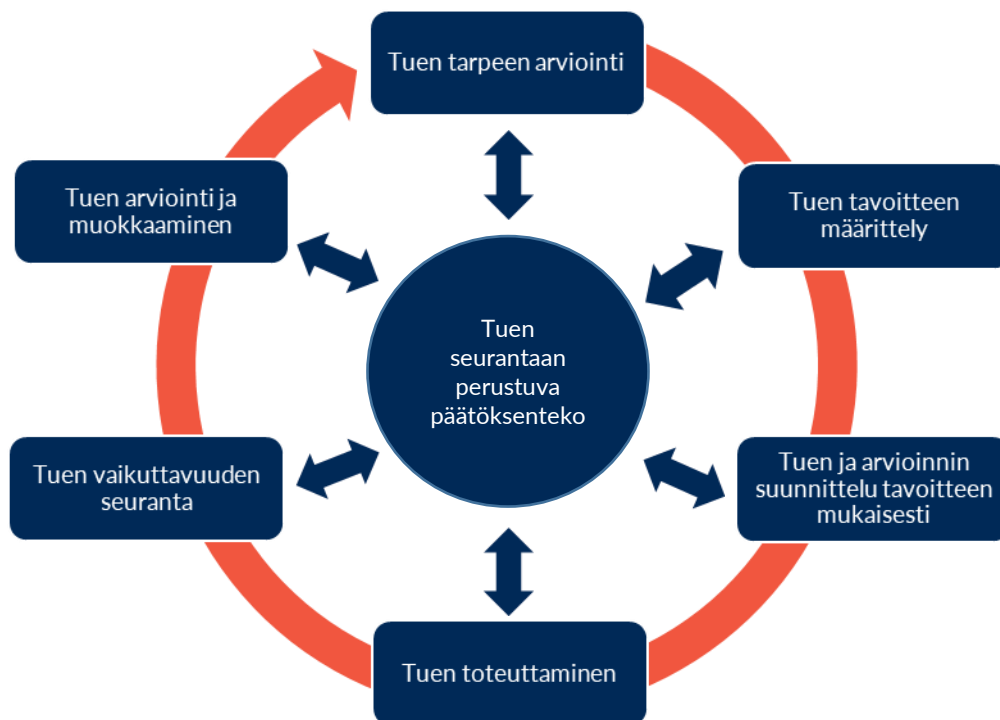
Tuen tarpeen arviointi

Tuen tavoitteen määrittely

Tuen ja arvioinnin suunnittelu tavoitteen mukaisesti

Tuen toteuttaminen

Tuen vaikuttavuuden seuranta

Tuen arviointi ja muokkaaminen

Tuen seurantaan perustuva päätöksenteko